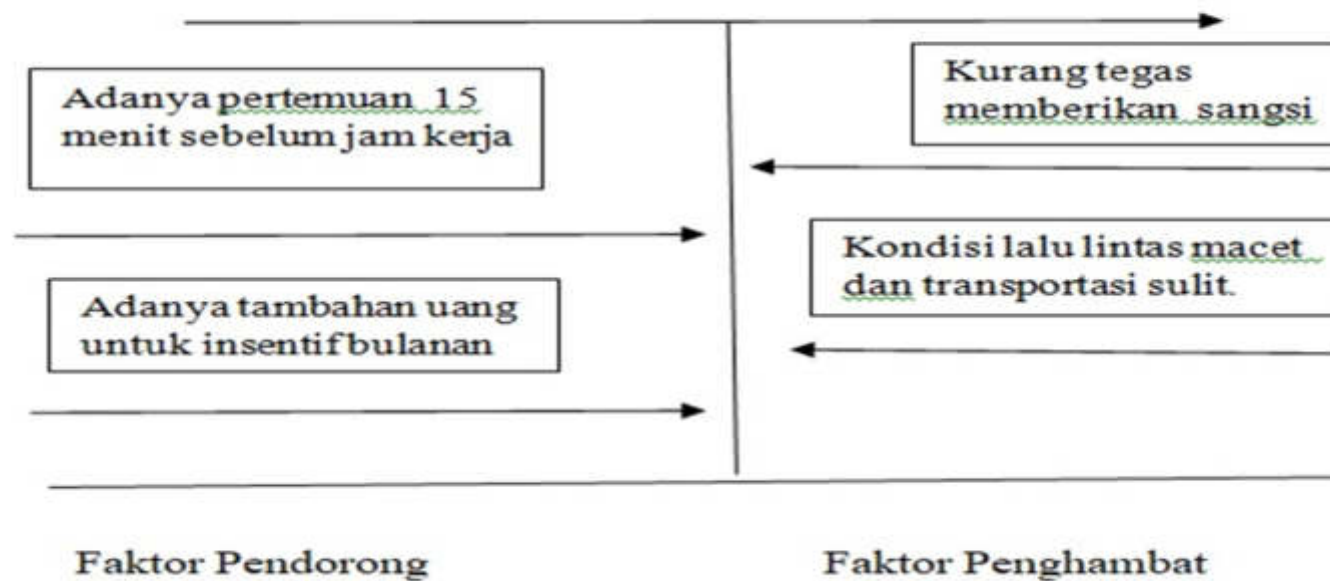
Adanya pertemuan 15 menit sebelum jam kerja

Kurang tegas memberikan sangsi

Kondisi lalu lintas macet dan transportasi sulit.

Adanya tambahan uang untuk insentif bulanan

Faktor Pendorong

Faktor Penghambat